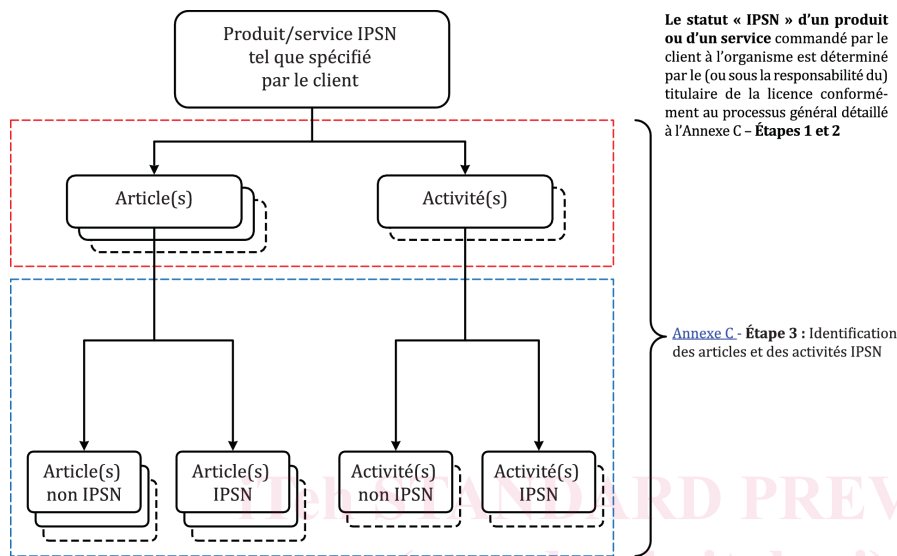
Produit/service IPSN tel que spécifié par le client

Le statut « IPSN » d'un produit ou d'un service commandé par le client à l'organisme est déterminé par le (ou sous la responsabilité du) titulaire de la licence conformément au processus général détaillé à l'Annexe C – Étapes 1 et 2

Article(s)

Activité(s)

Annexe C - Étape 3 : Identification des articles et des activités IPSN

Article(s) non IPSN

Article(s) IPSN

Activité(s) non IPSN

Activité(s) IPSN

iTeh STANDARD PREV